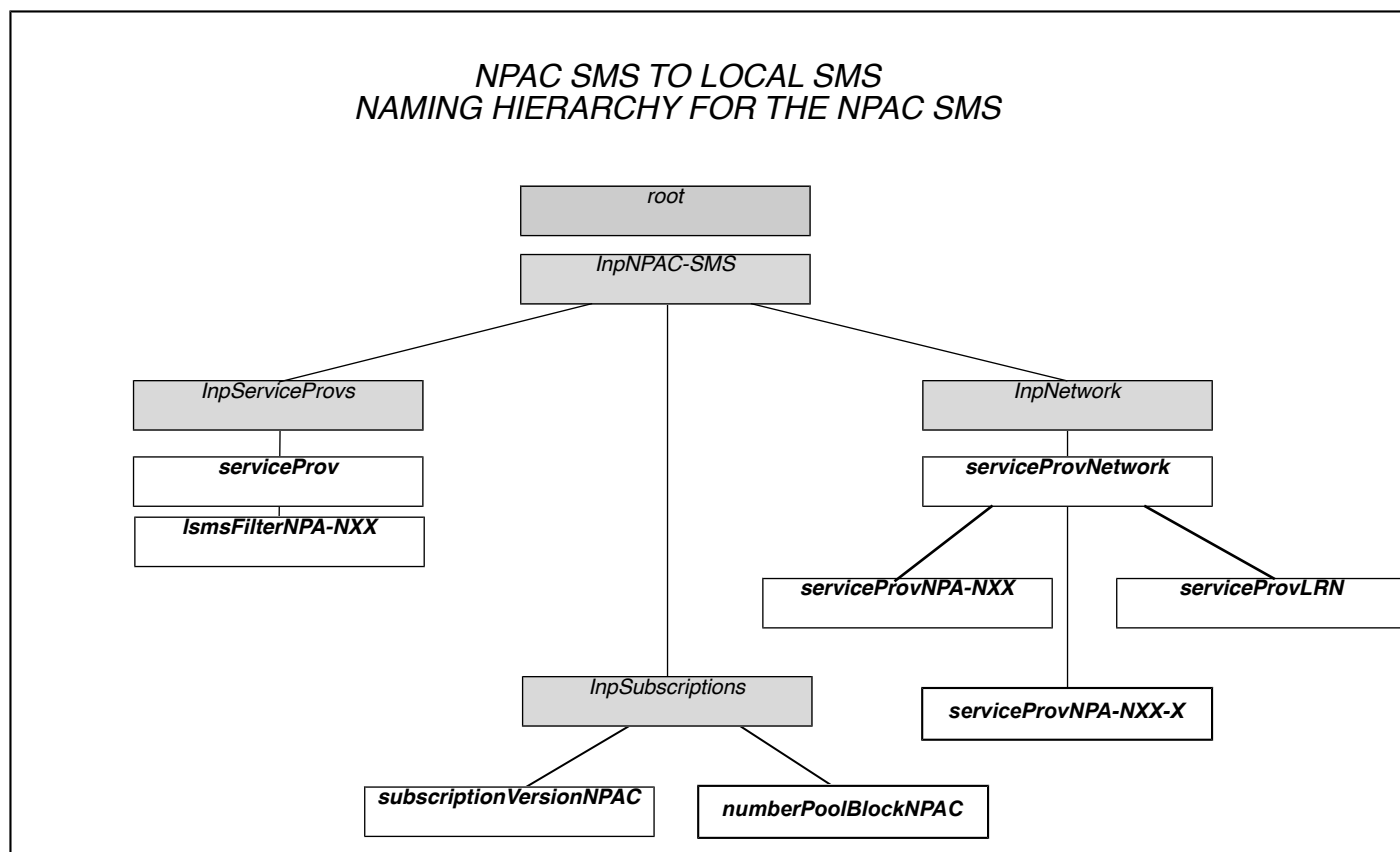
NPAC SMS TO LOCAL SMS
NAMING HIERARCHY FOR THE NPAC SMS

root

lnpNPAC-SMS

lnpServiceProvs

serviceProv

lsmsFilterNPA-NXX

lnpNetwork

serviceProvNetwork

serviceProvNPA-NXX

serviceProvLRN

serviceProvNPA-NXX-X

lnpSubscriptions

subscriptionVersionNPAC

numberPoolBlockNPAC